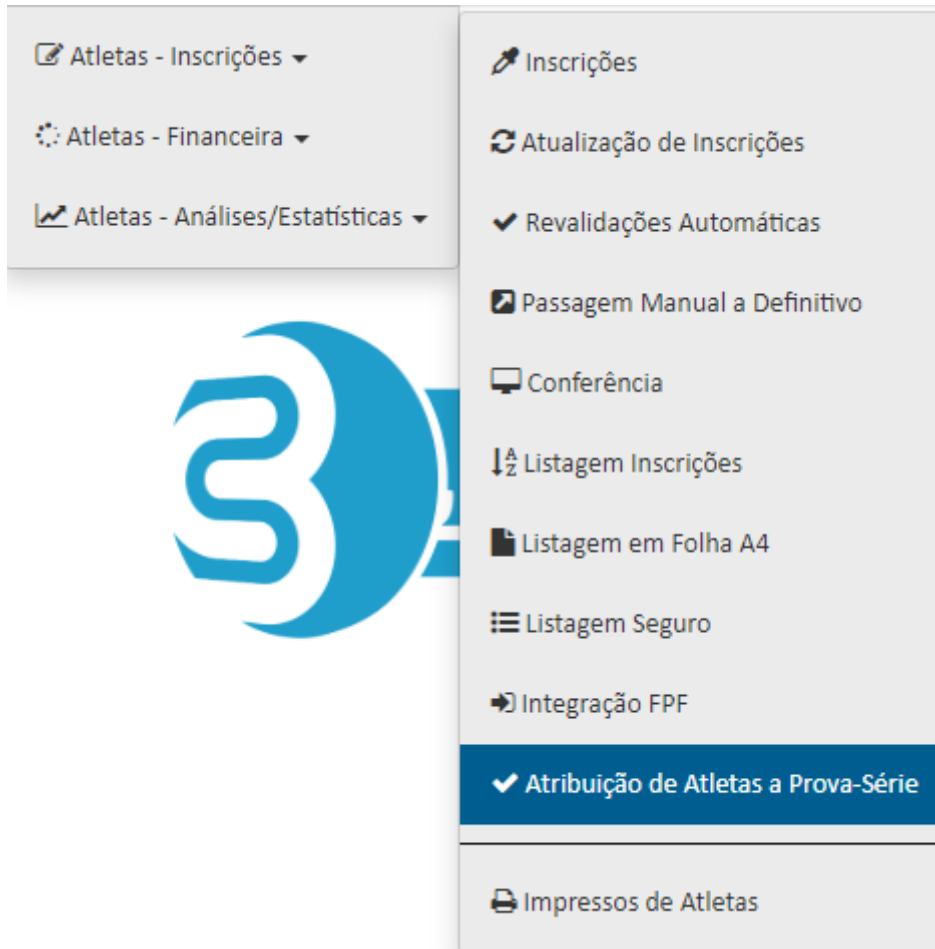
Atletas - Inscrições

Atletas - Financeira

Atletas - Análises/Estatísticas

Inscrições

Atualização de Inscrições

Revalidações Automáticas

Passagem Manual a Definitivo

Conferência

Listagem Inscrições

Listagem em Folha A4

Listagem Seguro

Integração FPF

Atribuição de Atletas a Prova-Série

Impressos de Atletas